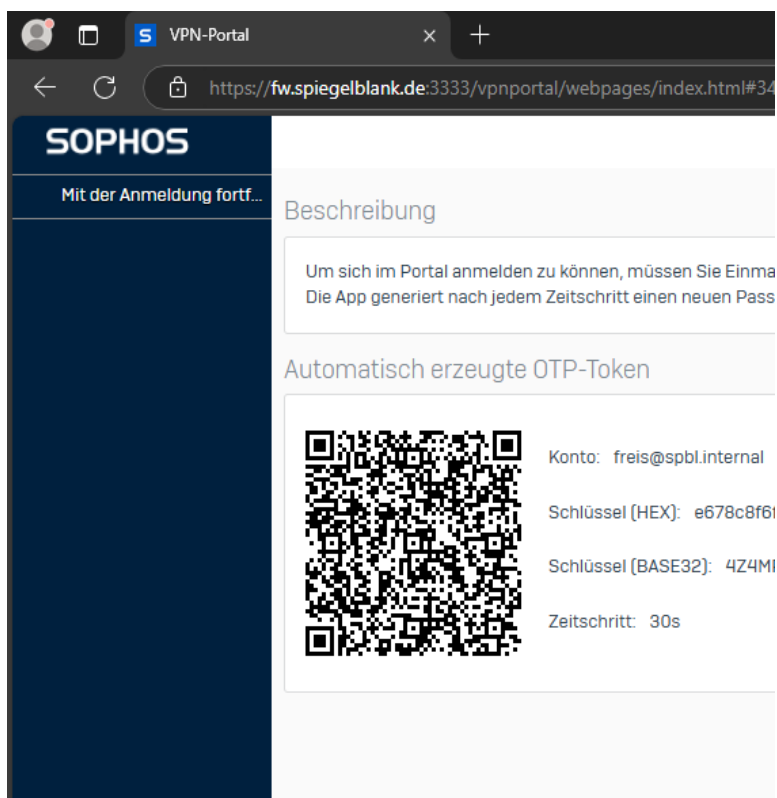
S VPN-Portal ×

https://fw.spiegelblank.de:3333/vpnportal/webpages/index.html#34

SOPHOS

Mit der Anmeldung fortf...

Beschreibung

Um sich im Portal anmelden zu können, müssen Sie Einma
Die App generiert nach jedem Zeitschritt einen neuen Pass

Automatisch erzeugte OTP-Token

Konto: freis@spbl.internal

Schlüssel (HEX): e678c8f6

Schlüssel (BASE32): 4Z4M

Zeitschritt: 30s